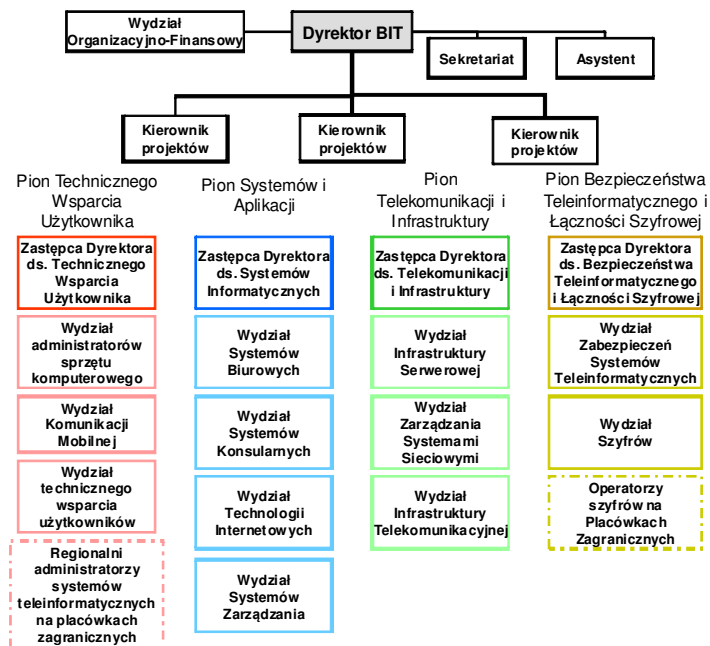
Wydział Organizacyjno-Finansowy

Dyrektor BIT

Sekretariat

Asystent

Kierownik projektów

Kierownik projektów

Kierownik projektów

Pion Technicznego Wsparcia Użytkownika

Zastępca Dyrektora ds. Technicznego Wsparcia Użytkownika

Wydział administratorów sprzętu komputerowego

Wydział Komunikacji Mobilnej

Wydział technicznego wsparcia użytkowników

Regionalni administratorzy systemów teleinformatycznych na placówkach zagranicznych

Pion Systemów i Aplikacji

Zastępca Dyrektora ds. Systemów Informatycznych

Wydział Systemów Biurowych

Wydział Systemów Konsularnych

Wydział Technologii Internetowych

Wydział Systemów Zarządzania

Pion Telekomunikacji i Infrastruktury

Zastępca Dyrektora ds. Telekomunikacji i Infrastruktury

Wydział Infrastruktury Serwerowej

Wydział Zarządzania Systemami Sieciowymi

Wydział Infrastruktury Telekomunikacyjnej

Pion Bezpieczeństwa Teleinformatycznego i Łączności Szyfrowej

Zastępca Dyrektora ds. Bezpieczeństwa Teleinformatycznego i Łączności Szyfrowej

Wydział Zabezpieczeń Systemów Teleinformatycznych

Wydział Szyfrów

Operatorzy szyfrów na Placówkach Zagranicznych